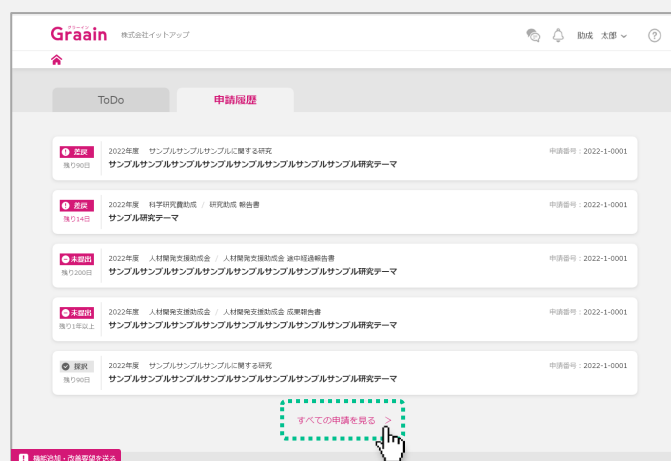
グラーイン
Graain 株式会社イットアップ

助成 太郎

ToDo 申請履歴

差戻
残り90日
2022年度 サンプルサンプルサンプルに関する研究
サンプルサンプルサンプルサンプルサンプルサンプルサンプルサンプル研究テーマ
申請番号：2022-1-0001

差戻
残り14日
2022年度 科学研究費助成 / 研究助成 報告書
サンプル研究テーマ
申請番号：2022-1-0001

未提出
残り200日
2022年度 人材開発支援助成金 / 人材開発支援助成金 途中経過報告書
サンプルサンプルサンプルサンプルサンプルサンプルサンプルサンプル研究テーマ
申請番号：2022-1-0001

未提出
残り1年以上
2022年度 人材開発支援助成金 / 人材開発支援助成金 成果報告書
サンプルサンプルサンプルサンプルサンプルサンプルサンプルサンプル研究テーマ
申請番号：2022-1-0001

採択
残り90日
2022年度 サンプルサンプルサンプルに関する研究
サンプルサンプルサンプルサンプルサンプルサンプルサンプルサンプル研究テーマ
申請番号：2022-1-0001

すべての申請を見る >

機能追加・改善要望を送る